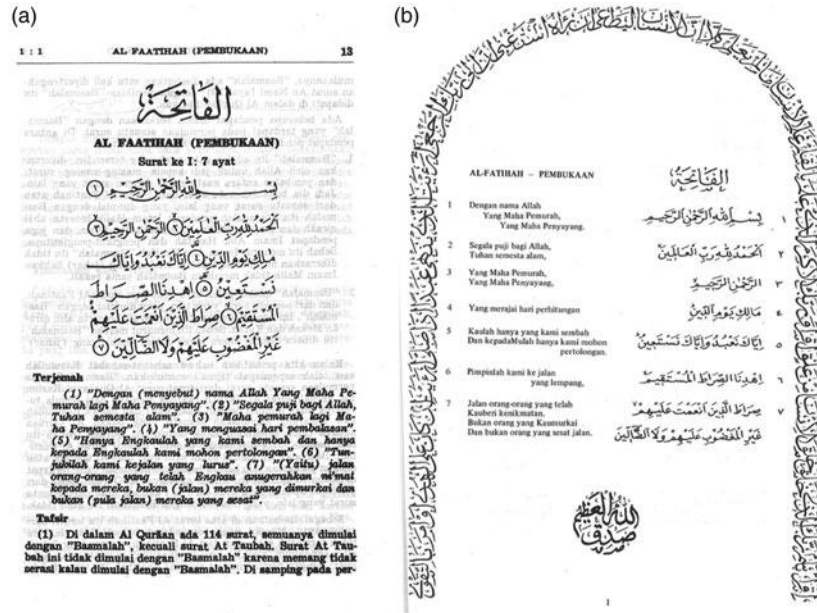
(a)

1 : 1

AL FAATIHAH (PEMBUKAAN)

13

الفاتحة

AL FAATIHAH (PEMBUKAAN)

Surat ke I: 7 ayat

بِسْمِ اللَّهِ الرَّحْمَٰنِ الرَّحِيمِ ① الْحَمْدُ لِلَّهِ رَبِّ الْعَالَمِينَ ② الرَّحْمَٰنِ الرَّحِيمِ ③ مَالِكِ يَوْمِ الدِّينِ ④ إِيَّاكَ نَعْبُدُ وَإِيَّاكَ نَسْتَعِينُ ⑤ اهْدِنَا الصِّرَاطَ الْمُسْتَقِيمَ ⑥ صِرَاطَ الَّذِينَ أَنْعَمْتَ عَلَيْهِمْ غَيْرِ الْمَغْضُوبِ عَلَيْهِمْ وَلَا الضَّالِّينَ ⑦

Terjemah

(1) "Dengan (menyebut) nama Allah Yang Maha Pemurah lagi Maha Penyayang". (2) "Segala puji bagi Allah, Tuhan semesta alam". (3) "Maha pemurah lagi Maha Penyayang". (4) "Yang menguasai hari pembalasan". (5) "Hanya Engkaulah yang kami sembah dan hanya kepada Engkaulah kami mohon pertolongan". (6) "Tunjukilah kami kejalan yang lurus". (7) "(Yaitu) jalan orang-orang yang telah Engkau anugerahkan ni'mat kepada mereka, bukan (jalan) mereka yang dimurkai dan bukan (pula jalan) mereka yang sesat".

Tafsir

(1) Di dalam Al Qurãan ada 114 surat, semuanya dimulai dengan "Basmalah", kecuali surat At Taubah. Surat At Taubah ini tidak dimulai dengan "Basmalah" karena memang tidak serasi kalau dimulai dengan "Basmalah". Di samping pada per-

(b)

AL-FATIHAH – PEMBUKAAN

الفاتحة

1 Dengan nama Allah Yang Maha Pemurah, Yang Maha Penyayang.

١ بِسْمِ اللَّهِ الرَّحْمَٰنِ الرَّحِيمِ

2 Segala puji bagi Allah, Tuhan semesta alam,

٢ الْحَمْدُ لِلَّهِ رَبِّ الْعَالَمِينَ

3 Yang Maha Pemurah, Yang Maha Penyayang,

٣ الرَّحْمَٰنِ الرَّحِيمِ

4 Yang merajai hari perhitungan

٤ مَالِكِ يَوْمِ الدِّينِ

5 Kaulah hanya yang kami sembah Dan kepadaMulah hanya kami mohon pertolongan.

٥ إِيَّاكَ نَعْبُدُ وَإِيَّاكَ نَسْتَعِينُ

6 Pimpinlah kami ke jalan yang lempang,

٦ اهْدِنَا الصِّرَاطَ الْمُسْتَقِيمَ

7 Jalan orang-orang yang telah Kauberi kenikmatan. Bukan orang yang Kaumurkai Dan bukan orang yang sesat jalan.

٧ صِرَاطَ الَّذِينَ أَنْعَمْتَ عَلَيْهِمْ غَيْرِ الْمَغْضُوبِ عَلَيْهِمْ وَلَا الضَّالِّينَ

صدق الله العظيم

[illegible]

1